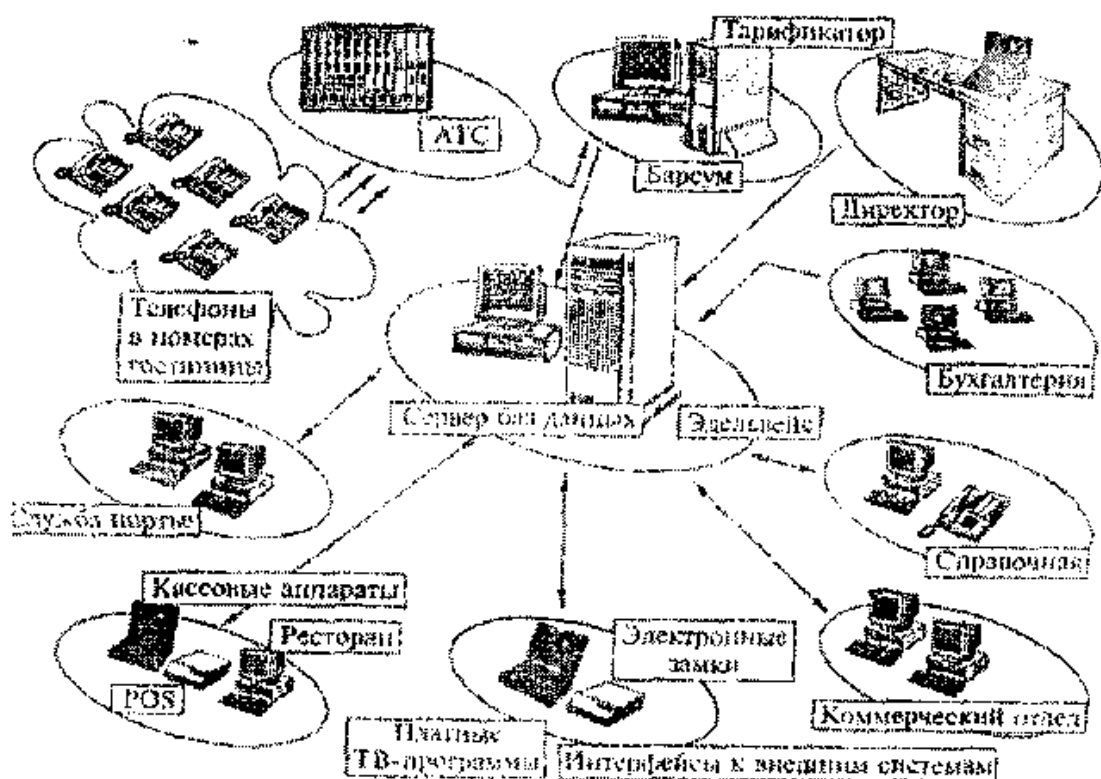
АТС

Тарификатор

Барсум

Директор

Телефоны в номерах гостиницы

Бухгалтерия

Сервер баз данных

Эдельвейс

Служба портье

Справочная

Кассовые аппараты

Ресторан

POS

Электронные замки

Коммерческий отдел

Платные ТВ-программы

Интерфейсы к внешним системам